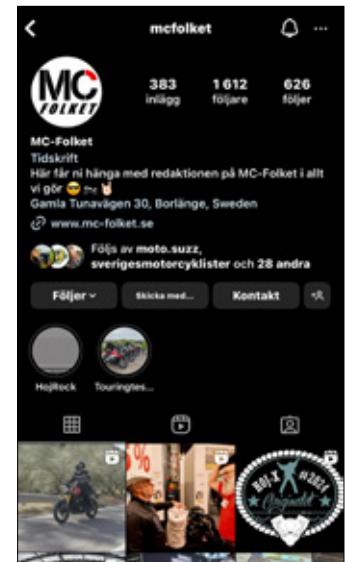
mcfolket

MC FOLKET

383 inlägg
1 612 följare
626 följer

MC-Folket
Tidskrift
Här får ni hänga med redaktionen på MC-Folket i allt vi gör 😎 🤘
Gamla Tunavägen 30, Borlänge, Sweden
www.mc-folket.se

Följs av moto.suzz, sverigesmotorcyklister och 28 andra

Följer
Skicka med...
Kontakt

Hojlrock
Touringtes...

HOJ-X 2024
Anywhere